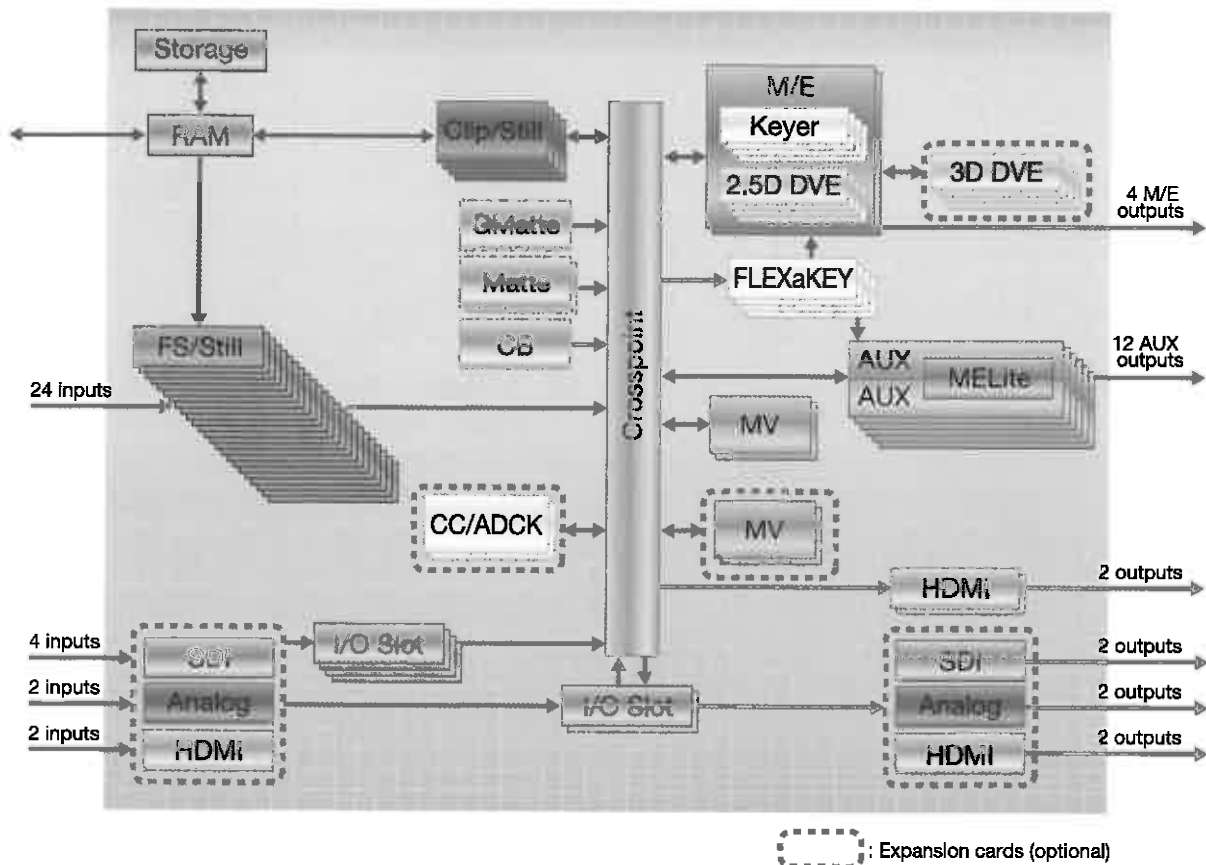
Storage

RAM

Clip/Still

M/E

Keyer

2.5D DVE

3D DVE

4 M/E outputs

GMatte

Matte

CB

FLEXaKEY

Crosspoint

FS/Still

24 inputs

AUX

AUX

MELite

12 AUX outputs

MV

CC/ADCK

MV

HDMi

2 outputs

4 inputs

SDI

2 inputs

Analog

2 inputs

HDMi

I/O Slot

I/O Slot

SDI

2 outputs

Analog

2 outputs

HDMI

2 outputs

: Expansion cards (optional)